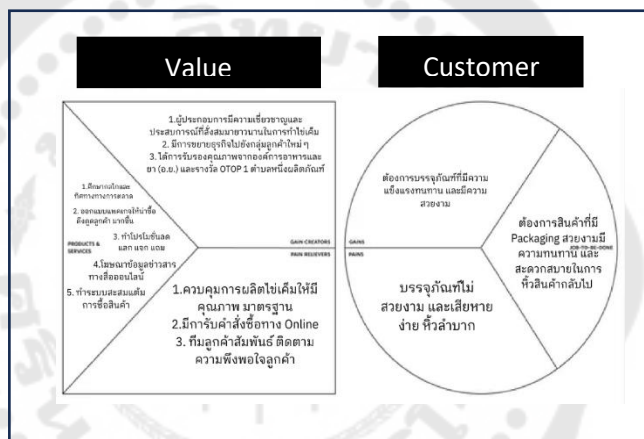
Value

Customer

1.ผู้ประกอบการมีความเชี่ยวชาญและประสบการณ์ที่สั่งสมมายาวนานในการทำไข่เค็ม
2. มีการขยายธุรกิจไปยังกลุ่มลูกค้าใหม่ๆ
3. ได้การรับรองคุณภาพจากองค์การอาหารและยา (อ.ย.) และรางวัล OTOP 1 ตำบลหนึ่งผลิตภัณฑ์

1.ศึกษาแนวโน้มและทิศทางทางการตลาด
2. ออกแบบแพคเกจให้น่าซื้อดึงดูดลูกค้า มากขึ้น
3. ทำโปรโมชั่นลด แลก แจก แถม
4.โฆษณาข้อมูลข่าวสารทางสื่อออนไลน์
5. ทำระบบสะสมแต้มการซื้อสินค้า

PRODUCTS & SERVICES

GAIN CREATORS

PAIN RELIEVERS

1.ควบคุมการผลิตไข่เค็มให้มีคุณภาพ มาตรฐาน
2.มีการรับคำสั่งซื้อทาง Online
3. ทีมลูกค้าสัมพันธ์ ติดตามความพึงพอใจลูกค้า

ต้องการบรรจุภัณฑ์ที่มีความแข็งแรงทนทาน และมีความสวยงาม

GAINS

PAINS

ต้องการสินค้าที่มี Packaging สวยงามมีความทนทาน และสะดวกสบายในการหิ้วสินค้ากลับไป

JOB-TO-BE-DONE

บรรจุภัณฑ์ไม่สวยงาม และเสียหายง่าย หิ้วลำบาก